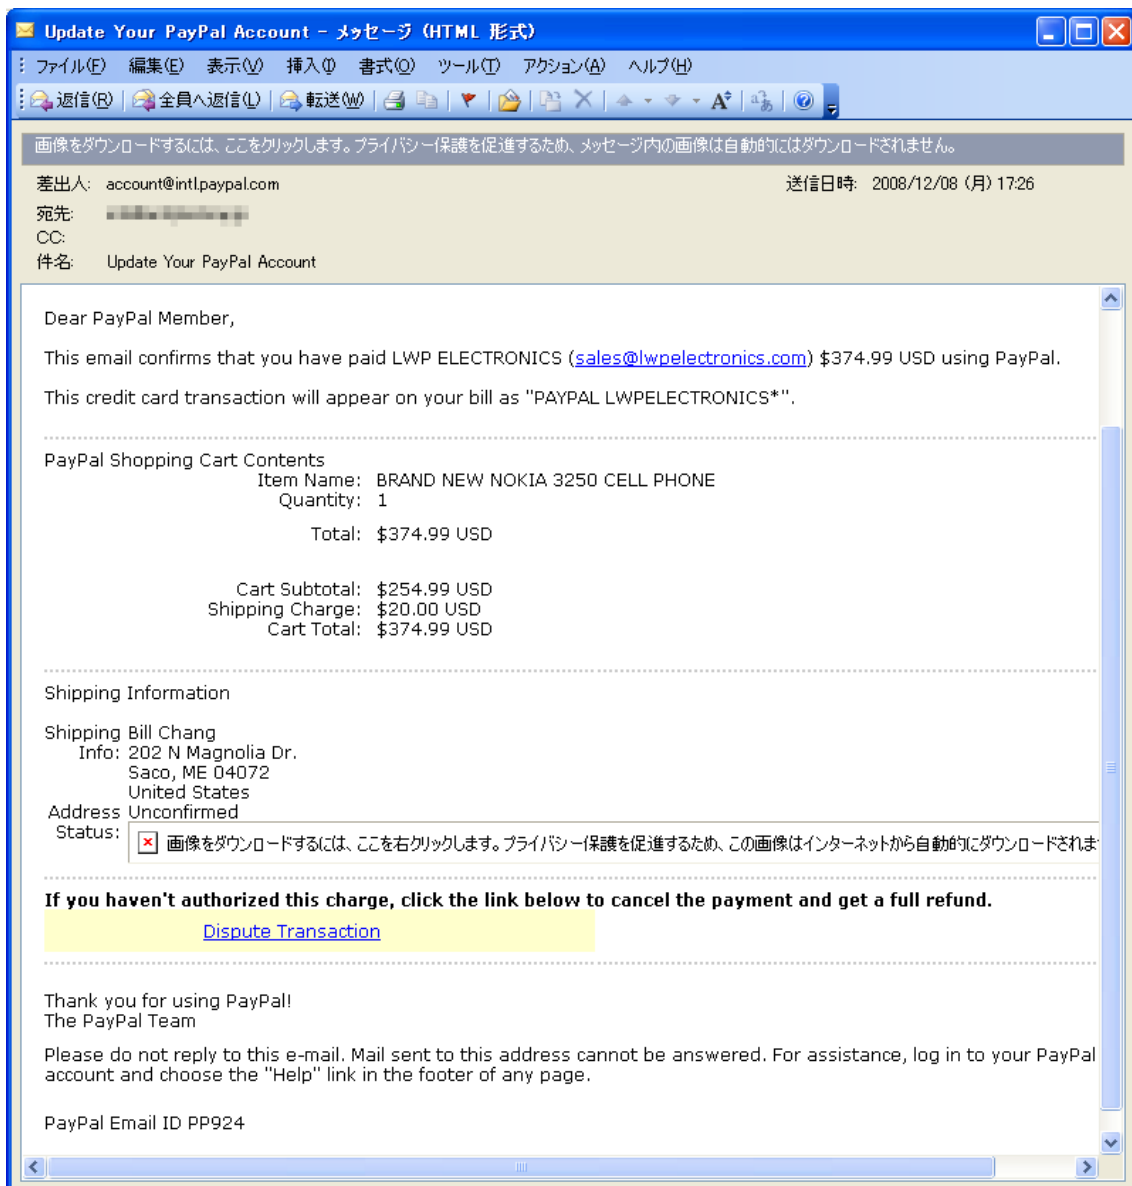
Update Your PayPal Account - メッセージ (HTML 形式)

ファイル(F) 編集(E) 表示(V) 挿入(I) 書式(O) ツール(T) アクション(A) ヘルプ(H)

返信(R) 全員へ返信(L) 転送(W)

画像をダウンロードするには、ここをクリックします。プライバシー保護を促進するため、メッセージ内の画像は自動的にはダウンロードされません。

差出人: account@intl.paypal.com
送信日時: 2008/12/08 (月) 17:26
宛先: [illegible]
CC:
件名: Update Your PayPal Account

Dear PayPal Member,

This email confirms that you have paid LWP ELECTRONICS (sales@lwpelectronics.com) $374.99 USD using PayPal.

This credit card transaction will appear on your bill as "PAYPAL LWPELECTRONICS*".

PayPal Shopping Cart Contents
Item Name: BRAND NEW NOKIA 3250 CELL PHONE
Quantity: 1

Total: $374.99 USD

Cart Subtotal: $254.99 USD
Shipping Charge: $20.00 USD
Cart Total: $374.99 USD

Shipping Information

Shipping Info: Bill Chang
202 N Magnolia Dr.
Saco, ME 04072
United States
Address Status: Unconfirmed

画像をダウンロードするには、ここを右クリックします。プライバシー保護を促進するため、この画像はインターネットから自動的にダウンロードされま

If you haven't authorized this charge, click the link below to cancel the payment and get a full refund.

Dispute Transaction

Thank you for using PayPal!
The PayPal Team

Please do not reply to this e-mail. Mail sent to this address cannot be answered. For assistance, log in to your PayPal account and choose the "Help" link in the footer of any page.

PayPal Email ID PP924